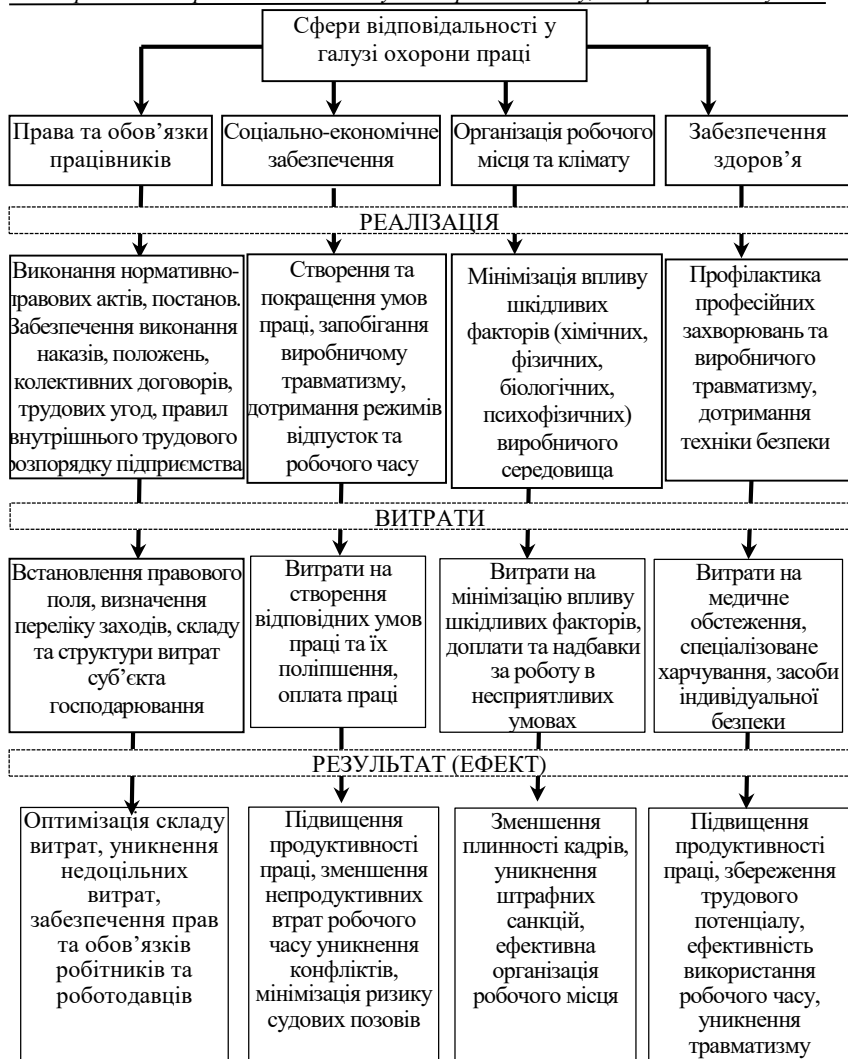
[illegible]

Сфери відповідальності у галузі охорони праці

Права та обов'язки працівників

Соціально-економічне забезпечення

Організація робочого місця та клімату

Забезпечення здоров'я

РЕАЛІЗАЦІЯ

Виконання нормативноправових актів, постанов. Забезпечення виконання наказів, положень, колективних договорів, трудових угод, правил внутрішнього трудового розпорядку підприємства

Створення та покращення умов праці, запобігання виробничому травматизму, дотримання режимів відпусток та робочого часу

Мінімізація впливу шкідливих факторів (хімічних, фізичних, біологічних, психофізичних) виробничого середовища

Профілактика професійних захворювань та виробничого травматизму, дотримання техніки безпеки

ВИТРАТИ

Встановлення правового поля, визначення переліку заходів, складу та структури витрат суб'єкта господарювання

Витрати на створення відповідних умов праці та їх поліпшення, оплата праці

Витрати на мінімізацію впливу шкідливих факторів, доплати та надбавки за роботу в несприятливих умовах

Витрати на медичне обстеження, спеціалізоване харчування, засоби індивідуальної безпеки

РЕЗУЛЬТАТ (ЕФЕКТ)

Оптимізація складу витрат, уникнення недоцільних витрат, забезпечення прав та обов'язків робітників та роботодавців

Підвищення продуктивності праці, зменшення непродуктивних втрат робочого часу уникнення конфліктів, мінімізація ризику судових позовів

Зменшення плинності кадрів, уникнення штрафних санкцій, ефективна організація робочого місця

Підвищення продуктивності праці, збереження трудового потенціалу, ефективність використання робочого часу, уникнення травматизму